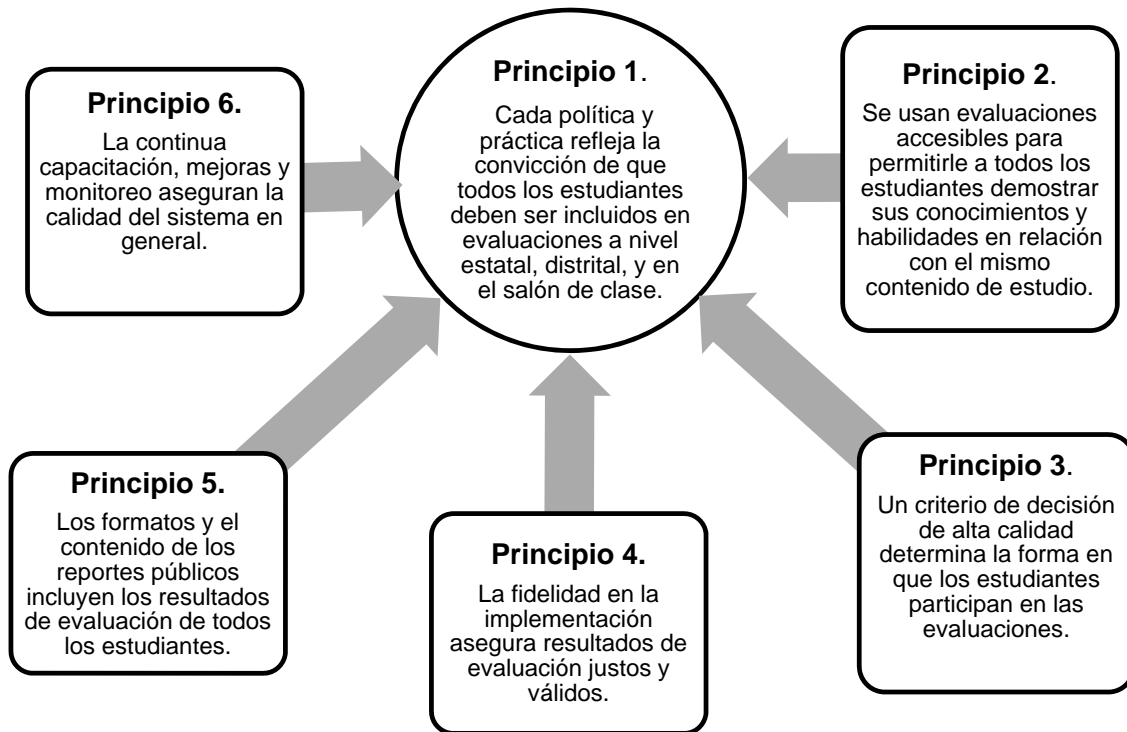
Principio 1.

Cada política y práctica refleja la convicción de que todos los estudiantes deben ser incluidos en evaluaciones a nivel estatal, distrital, y en el salón de clase.

Principio 2.

Se usan evaluaciones accesibles para permitirle a todos los estudiantes demostrar sus conocimientos y habilidades en relación con el mismo contenido de estudio.

Principio 3.

Un criterio de decisión de alta calidad determina la forma en que los estudiantes participan en las evaluaciones.

Principio 4.

La fidelidad en la implementación asegura resultados de evaluación justos y válidos.

Principio 5.

Los formatos y el contenido de los reportes públicos incluyen los resultados de evaluación de todos los estudiantes.

Principio 6.

La continua capacitación, mejoras y monitoreo aseguran la calidad del sistema en general.